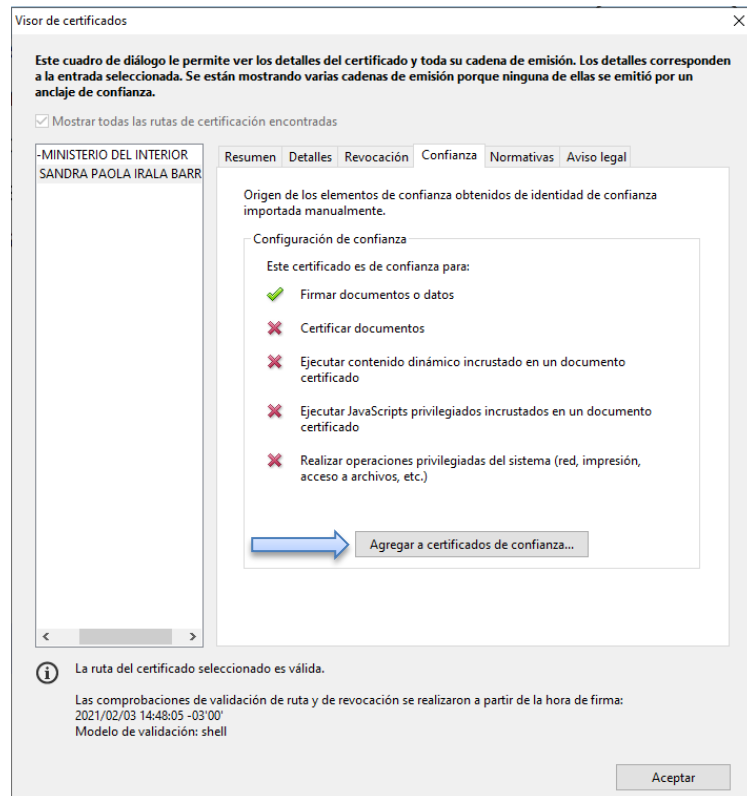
Visor de certificados

Este cuadro de diálogo le permite ver los detalles del certificado y toda su cadena de emisión. Los detalles corresponden a la entrada seleccionada. Se están mostrando varias cadenas de emisión porque ninguna de ellas se emitió por un anclaje de confianza.

Mostrar todas las rutas de certificación encontradas

-MINISTERIO DEL INTERIOR
SANDRA PAOLA IRALA BARR

Resumen | Detalles | Revocación | Confianza | Normativas | Aviso legal

Origen de los elementos de confianza obtenidos de identidad de confianza importada manualmente.

Configuración de confianza

Este certificado es de confianza para:

Firmar documentos o datos

Certificar documentos

Ejecutar contenido dinámico incrustado en un documento certificado

Ejecutar JavaScripts privilegiados incrustados en un documento certificado

Realizar operaciones privilegiadas del sistema (red, impresión, acceso a archivos, etc.)

Agregar a certificados de confianza...

La ruta del certificado seleccionado es válida.

Las comprobaciones de validación de ruta y de revocación se realizaron a partir de la hora de firma:
2021/02/03 14:48:05 -03'00'
Modelo de validación: shell

Aceptar